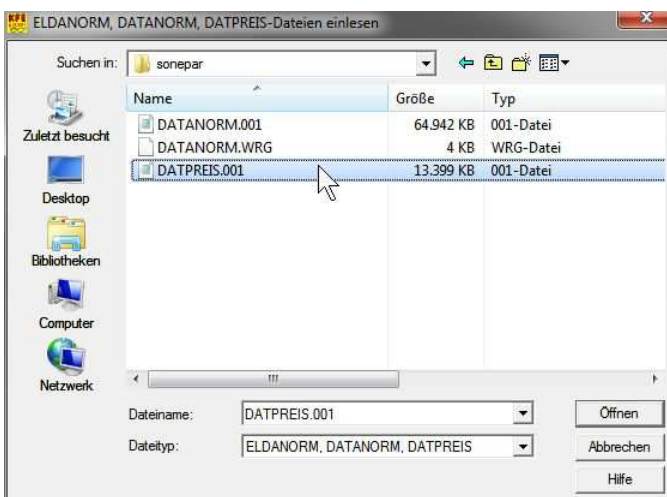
ELDANORM, DATANORM, DATPREIS-Dateien einlesen

Suchen in: sonepar

Zuletzt besucht
Desktop
Bibliotheken
Computer
Netzwerk

| Name | Größe | Typ |
|---|---|---|
| DATANORM.001 | 64.942 KB | 001-Datei |
| DATANORM.WRG | 4 KB | WRG-Datei |
| DATPREIS.001 | 13.399 KB | 001-Datei |

Dateiname: DATPREIS.001
Dateityp: ELDANORM, DATANORM, DATPREIS

Öffnen
Abbrechen
Hilfe